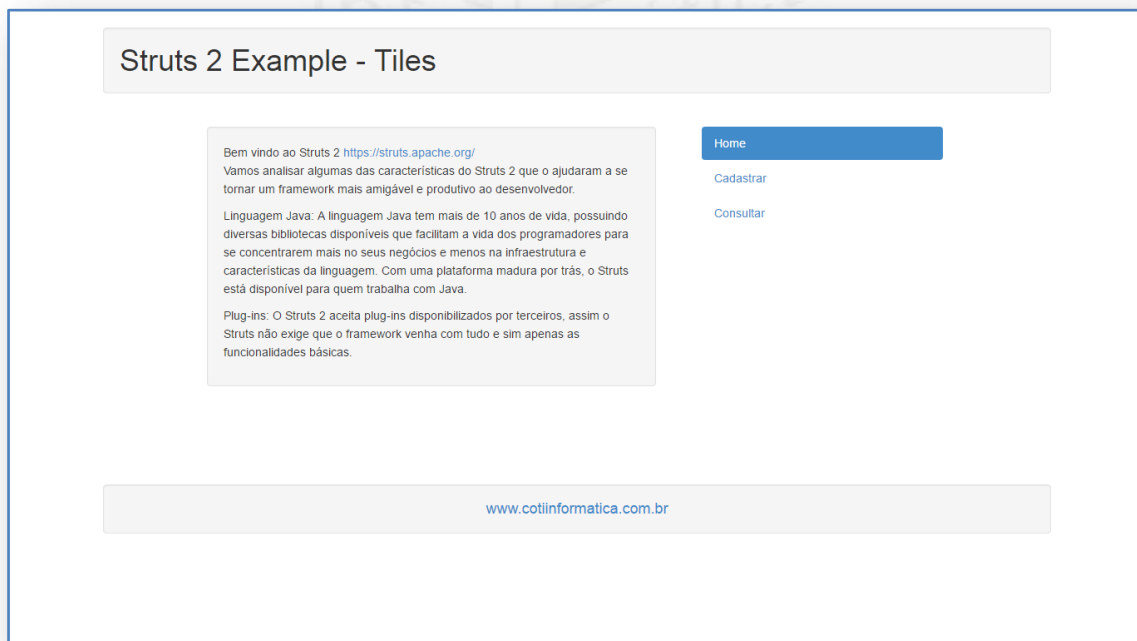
Struts 2 Example - Tiles

Bem vindo ao Struts 2 https://struts.apache.org/
Vamos analisar algumas das características do Struts 2 que o ajudaram a se tornar um framework mais amigável e produtivo ao desenvolvedor.

Linguagem Java: A linguagem Java tem mais de 10 anos de vida, possuindo diversas bibliotecas disponíveis que facilitam a vida dos programadores para se concentrarem mais no seus negócios e menos na infraestrutura e características da linguagem. Com uma plataforma madura por trás, o Struts está disponível para quem trabalha com Java.

Plug-ins: O Struts 2 aceita plug-ins disponibilizados por terceiros, assim o Struts não exige que o framework venha com tudo e sim apenas as funcionalidades básicas.

Home
Cadastrar
Consultar

www.cotiinformatica.com.br